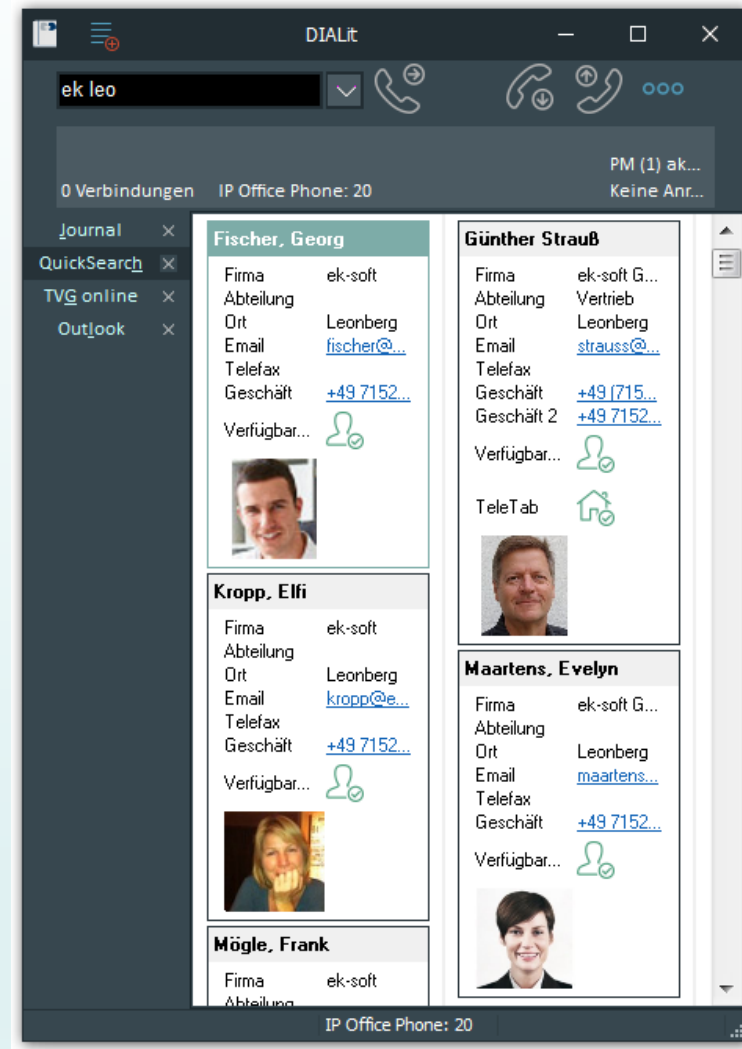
DIALit

ek leo

ooo

PM (1) ak...
0 Verbindungen IP Office Phone: 20 Keine Anr...

Journal
QuickSearch
TVG online
Outlook

Fischer, Georg

| | |
|---|---|
| Firma | ek-soft |
| Abteilung | |
| Ort | Leonberg |
| Email | fischer@... |
| Telefax | |
| Geschäft | +49 7152... |
| Verfügbar... | |

Kropp, Elfi

| | |
|---|---|
| Firma | ek-soft |
| Abteilung | |
| Ort | Leonberg |
| Email | kropp@e... |
| Telefax | |
| Geschäft | +49 7152... |
| Verfügbar... | |

Mögle, Frank

| | |
|---|---|
| Firma | ek-soft |
| Abteilung | |

Günther Strauß

| | |
|---|---|
| Firma | ek-soft G... |
| Abteilung | Vertrieb |
| Ort | Leonberg |
| Email | strauss@... |
| Telefax | |
| Geschäft | +49 (715... |
| Geschäft 2 | +49 7152... |
| Verfügbar... | |
| TeleTab | |

Maartens, Evelyn

| | |
|---|---|
| Firma | ek-soft G... |
| Abteilung | |
| Ort | Leonberg |
| Email | maartens... |
| Telefax | |
| Geschäft | +49 7152... |
| Verfügbar... | |

IP Office Phone: 20